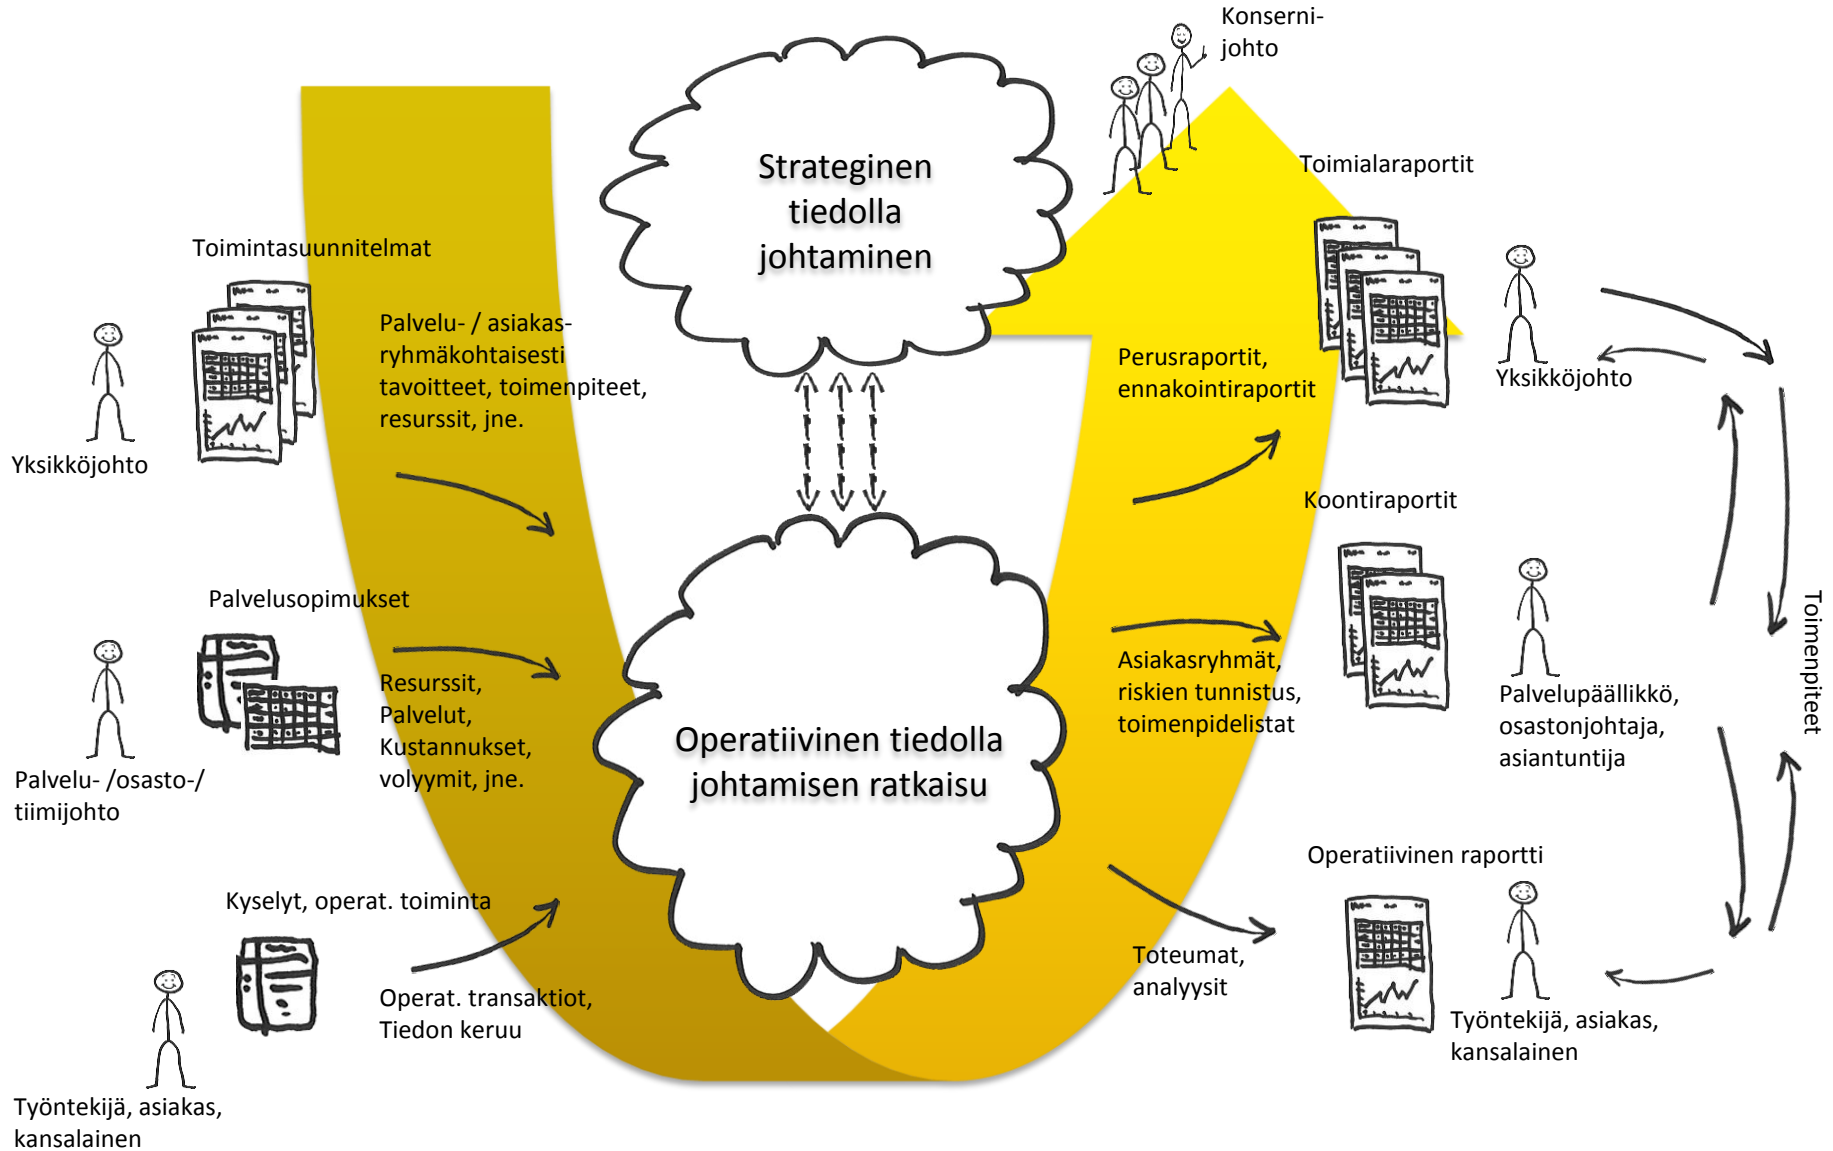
Konserni-
johto

Strateginen tiedolla johtaminen

Toimialaraportit

Toimintasuunnitelmat

Palvelu- / asiakas-ryhmäkohtaisesti tavoitteet, toimenpiteet, resurssit, jne.

Yksikköjohto

Perusraportit, ennakointiraportit

Yksikköjohto

Koontiraportit

Palvelusopimukset

Resurssit, Palvelut, Kustannukset, volyymit, jne.

Palvelu- /osasto-/ tiimijohto

Operatiivinen tiedolla johtamisen ratkaisu

Asiakasryhmät, riskien tunnistus, toimenpidelistat

Palvelupäällikkö, osastonjohtaja, asiantuntija

Toimenpiteet

Operatiivinen raportti

Kyselyt, operat. toiminta

Operat. transaktiot, Tiedon keruu

Toteumat, analyysit

Työntekijä, asiakas, kansalainen

Työntekijä, asiakas, kansalainen